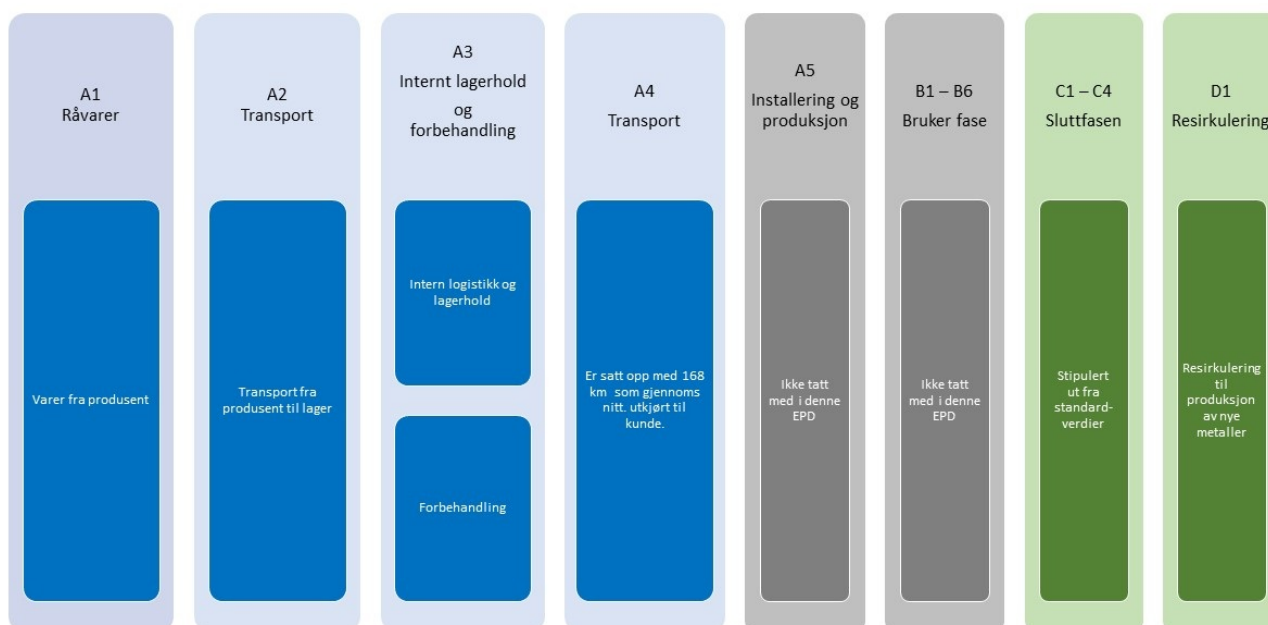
A1
Råvarer

Varer fra produsent

A2
Transport

Transport fra produsent til lager

A3
Internt lagerhold og forbehandling

Intern logistikk og lagerhold

Forbehandling

A4
Transport

Er satt opp med 168 km som gjennomsnitt. utkjørt til kunde.

A5
Installering og produksjon

Ikke tatt med i denne EPD

B1 – B6
Bruker fase

Ikke tatt med i denne EPD

C1 – C4
Sluttfasen

Stipulert ut fra standardverdier

D1
Resirkulering

Resirkulering til produksjon av nye metaller